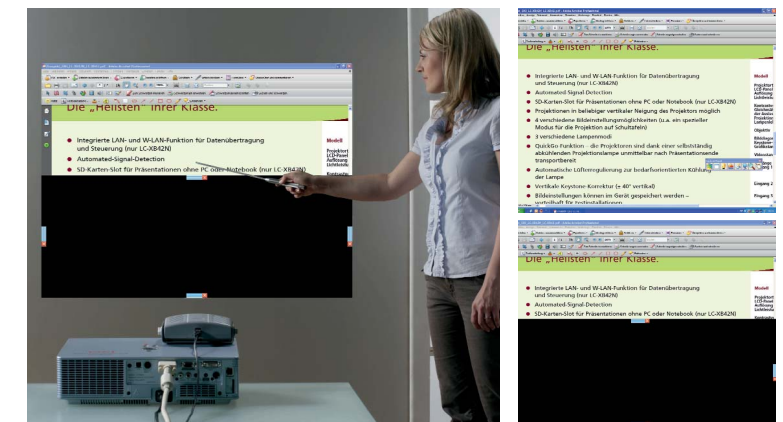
Die „Hellsten" ihrer Klasse.

Integrierte LAN- und W-LAN-Funktion für Datenübertragung und Steuerung (nur LC-XB42N)
Automated-Signal-Detection
SD-Karten-Slot für Präsentationen ohne PC oder Notebook (nur LC-XB42N)

Modell
Projektort
LCD-Panel
Auflösung
Lichtleistu

Die „Hellsten" ihrer Klasse.

Integrierte LAN- und W-LAN-Funktion für Datenübertragung und Steuerung (nur LC-XB42N)
Automated Signal Detection
SD-Karten-Slot für Präsentationen ohne PC oder Notebook (nur LC-XB42N)
Projektionen in beliebiger vertikaler Neigung des Projektors möglich
4 verschiedene Bildeinstellungsmöglichkeiten (u.a. ein spezieller Modus für die Projektion auf Schultafeln)
3 verschiedene Lampenmodi
QuickGo-Funktion – die Projektoren sind dank einer selbstständig abkühlenden Projektionslampe unmittelbar nach Präsentationsende transportbereit
Automatische Lüfterregulierung zur bedarfsorientierten Kühlung der Lampe
Vertikale Keystone-Korrektur (± 40° vertikal)
Bildeinstellungen können im Gerät gespeichert werden – vorteilhaft für Festinstallationen

Modell
Projektort
LCD-Panel
Auflösung
Lichtleistu
Kontrastv
Objektiv
Bildgröße
Videostan
Eingang 2
Eingang 1

Die „Hellsten" ihrer Klasse.

Integrierte LAN- und W-LAN-Funktion für Datenübertragung und Steuerung (nur LC-XB42N)
Automated-Signal-Detection
SD-Karten-Slot für Präsentationen ohne PC oder Notebook (nur LC-XB42N)

Modell
Projektort
LCD-Panel
Auflösung
Lichtleistu